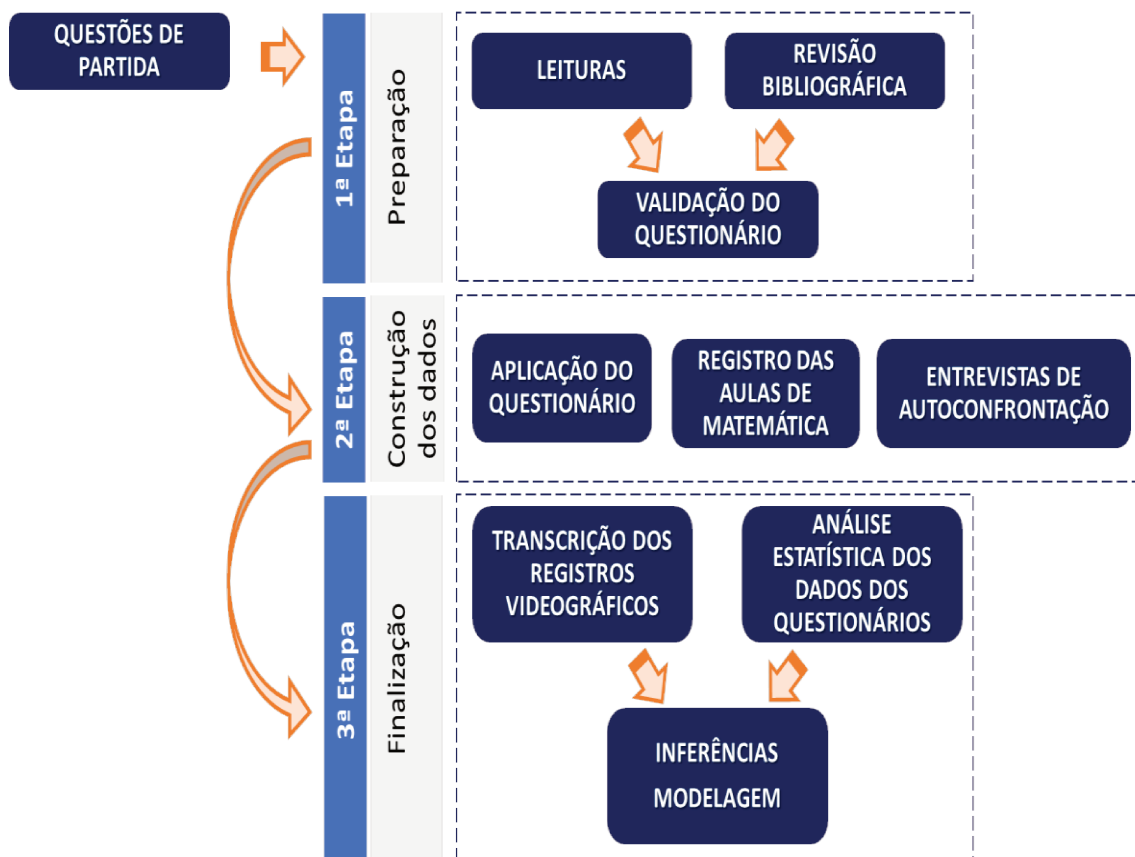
QUESTÕES DE PARTIDA

1ª Etapa

Preparação

LEITURAS

REVISÃO BIBLIOGRÁFICA

VALIDAÇÃO DO QUESTIONÁRIO

2ª Etapa

Construção dos dados

APLICAÇÃO DO QUESTIONÁRIO

REGISTRO DAS AULAS DE MATEMÁTICA

ENTREVISTAS DE AUTOCONFRONTAÇÃO

3ª Etapa

Finalização

TRANSCRIÇÃO DOS REGISTROS VIDEOGRÁFICOS

ANÁLISE ESTATÍSTICA DOS DADOS DOS QUESTIONÁRIOS

INFERÊNCIAS

MODELAGEM